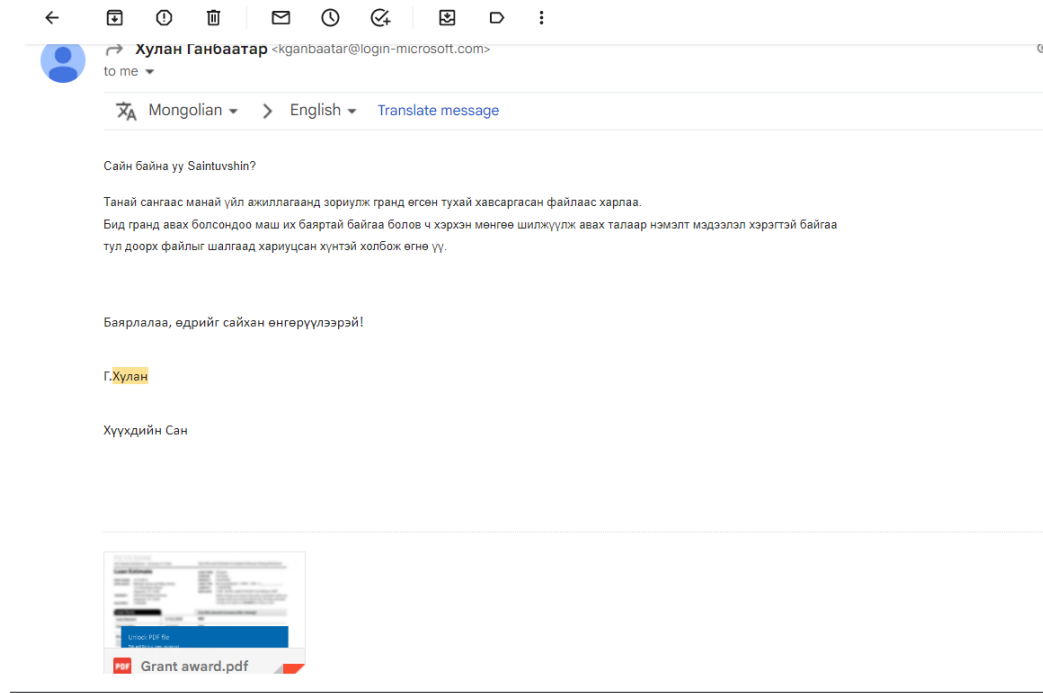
Хулан Ганбаатар <kganbaatar@login-microsoft.com>
to me

Mongolian > English Translate message

Сайн байна уу Saintuvshin?

Танай сангаас манай үйл ажиллагаанд зориулж гранд өгсөн тухай хавсаргасан файлаас харлаа.
Бид гранд авах болсондоо маш их баяртай байгаа болов ч хэрхэн мөнгөө шилжүүлж авах талаар нэмэлт мэдээлэл хэрэгтэй байгаа тул доорх файлыг шалгаад хариуцсан хүнтэй холбож өгнө үү.

Баярлалаа, өдрийг сайхан өнгөрүүлээрэй!

Г.Хулан

Хүүхдийн Сан

Loan Estimate

Unlock PDF file

PDF Grant award.pdf